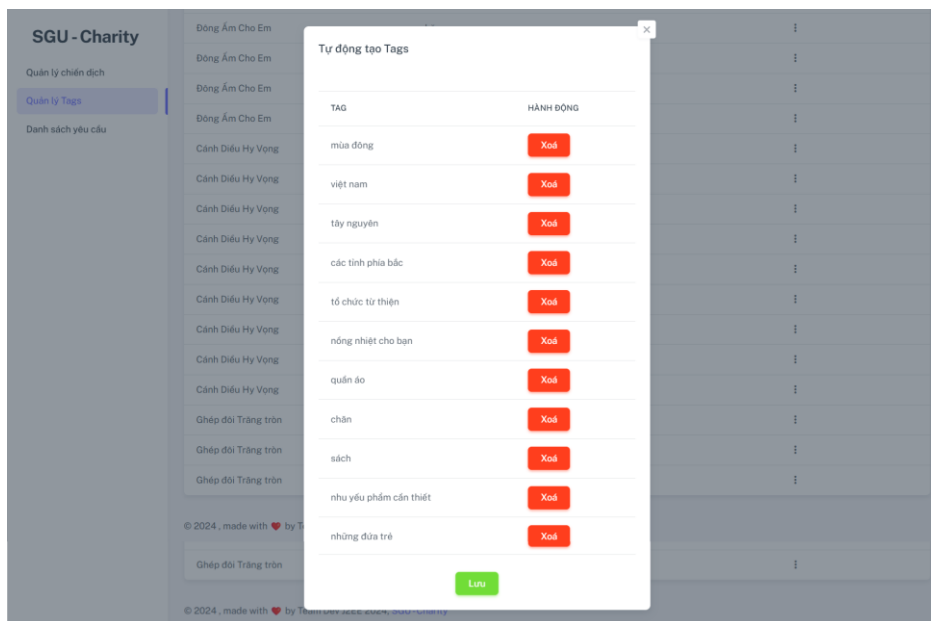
SGU - Charity

Quản lý chiến dịch

Quản lý Tags

Danh sách yêu cầu

Đông Ấm Cho Em
Đông Ấm Cho Em
Đông Ấm Cho Em
Đông Ấm Cho Em
Cánh Diều Hy Vọng
Cánh Diều Hy Vọng
Cánh Diều Hy Vọng
Cánh Diều Hy Vọng
Cánh Diều Hy Vọng
Cánh Diều Hy Vọng
Cánh Diều Hy Vọng
Cánh Diều Hy Vọng
Cánh Diều Hy Vọng
Ghép đôi Trăng tròn
Ghép đôi Trăng tròn
Ghép đôi Trăng tròn

© 2024 , made with ❤ by T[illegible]

Ghép đôi Trăng tròn

© 2024 , made with ❤ by Team Dev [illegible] 2024, SGU - Charity

Tự động tạo Tags

| TAG | HÀNH ĐỘNG |
|---|---|
| mùa đông | Xoá |
| việt nam | Xoá |
| tây nguyên | Xoá |
| các tỉnh phía bắc | Xoá |
| tổ chức từ thiện | Xoá |
| nồng nhiệt cho bạn | Xoá |
| quần áo | Xoá |
| chăn | Xoá |
| sách | Xoá |
| nhu yếu phẩm cần thiết | Xoá |
| những đứa trẻ | Xoá |

Lưu